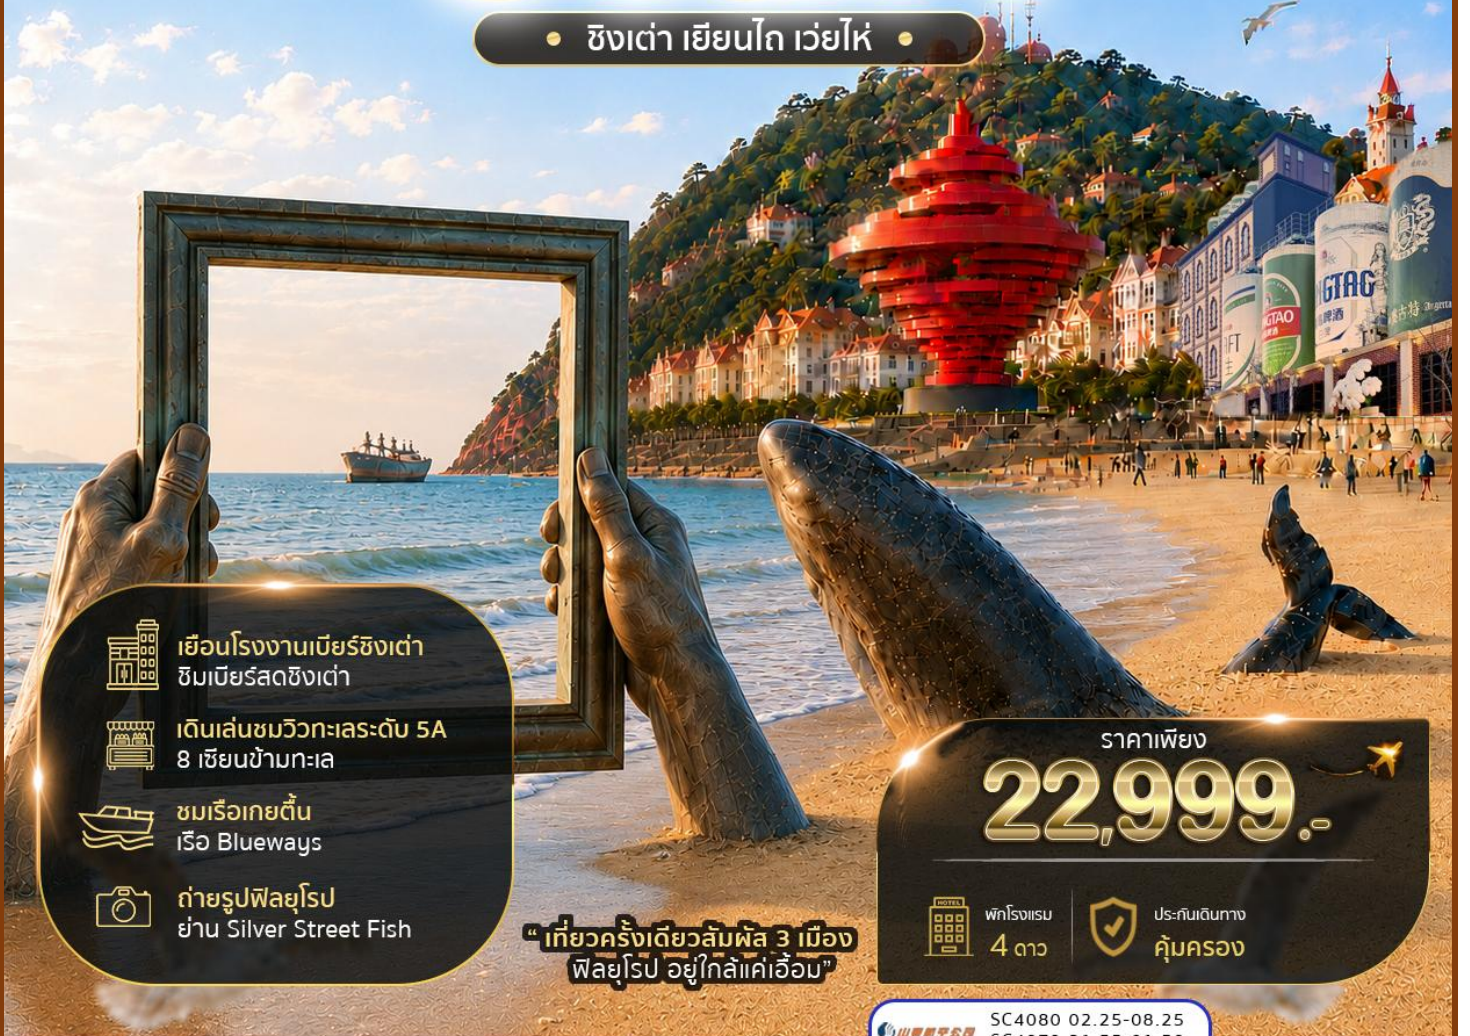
ชิงเต่า เยียนไถ เว่ยไห่

IGTAO

เยือนโรงงานเบียร์ชิงเต่า
ชิมเบียร์สดชิงเต่า

เดินเล่นชมวิวทะเลระดับ 5A
8 เซียนข้ามทะเล

ชมเรือเกยตื้น
เรือ Blueways

ถ่ายรูปฟิลยุโรป
ย่าน Silver Street Fish

"เที่ยวครั้งเดียวสัมผัส 3 เมือง
ฟิลยุโรป อยู่ใกล้แค่เอื้อม"

ราคาเพียง
22,999.-

HOTEL
พักโรงแรม
4 ดาว

ประกันเดินทาง
คุ้มครอง

SC4080 02.25-08.25
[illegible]